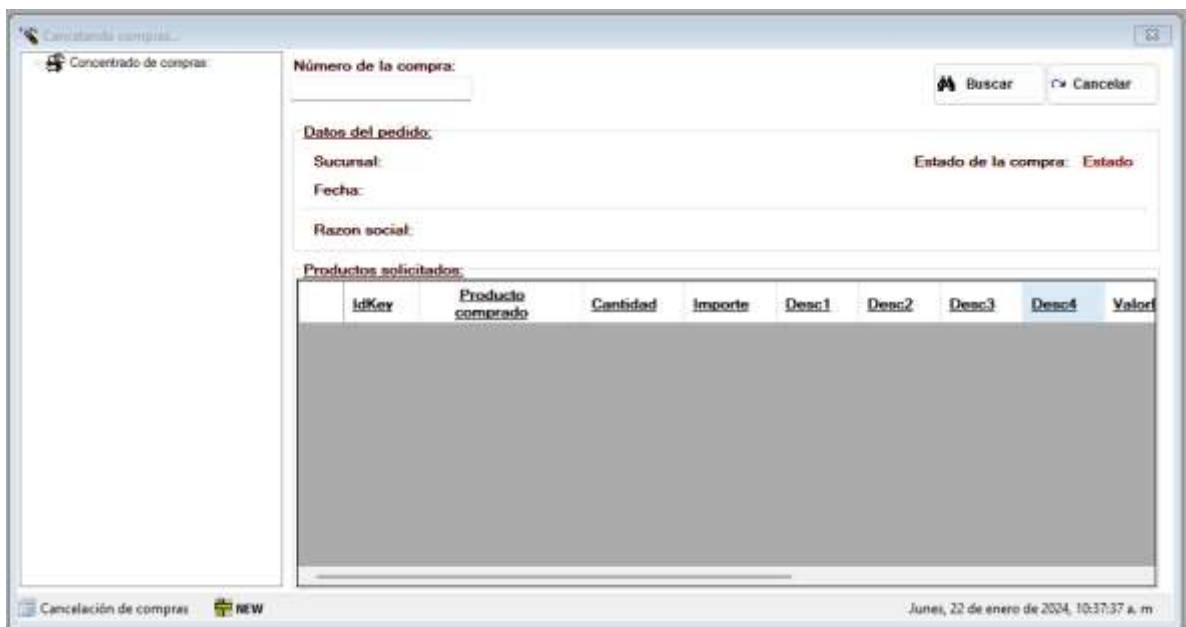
Cancelando compras...

Concentrado de compras

Número de la compra:

Buscar

Cancelar

Datos del pedido:

Sucursal:

Estado de la compra: Estado

Fecha:

Razon social:

Productos solicitados:

| | IdKey | Producto comprado | Cantidad | Importe | Desc1 | Desc2 | Desc3 | Desc4 | Valor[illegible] |
|---|---|---|---|---|---|---|---|---|---|

Cancelación de compras NEW

lunes, 22 de enero de 2024, 10:37:37 a. m